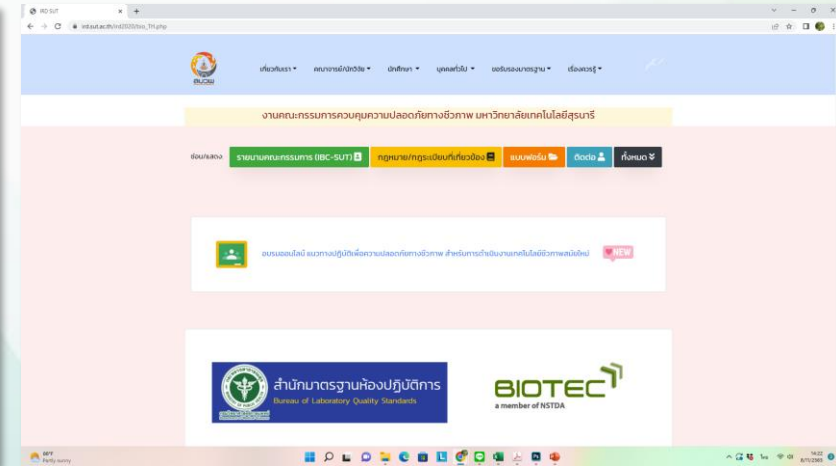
IRD SUT

ird.sut.ac.th/ird2020/ibsc_TH.php

เกี่ยวกับเรา ▾ คณาจารย์/นักวิจัย ▾ นักศึกษา ▾ บุคคลทั่วไป ▾ ขอรับรองมาตรฐาน ▾ เรื่องควรรู้ ▾

งานคณะกรรมการควบคุมความปลอดภัยทางชีวภาพ มหาวิทยาลัยเทคโนโลยีสุรนารี

ซ่อน/แสดง รายนามคณะกรรมการ (IBC-SUT) กฎหมาย/กฎระเบียบที่เกี่ยวข้อง แบบฟอร์ม ติดต่อ ทั้งหมด

อบรมออนไลน์ แนวทางปฏิบัติเพื่อความปลอดภัยทางชีวภาพ สำหรับการดำเนินงานเทคโนโลยีชีวภาพสมัยใหม่ NEW

สำนักมาตรฐานห้องปฏิบัติการ
Bureau of Laboratory Quality Standards

BIOTEC
a member of NSTDA

Partly sunny